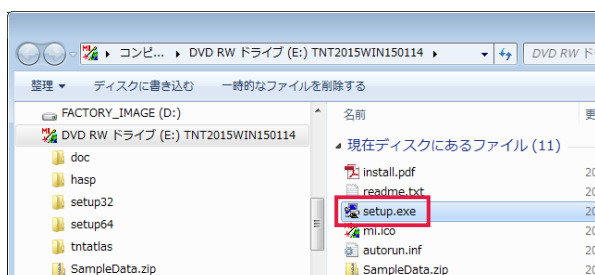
▸ コンピ... ▸ DVD RW ドライブ (E:) TNT2015WIN150114 ▸

DVD RW ド

整理 ▾　ディスクに書き込む　一時的なファイルを削除する

FACTORY_IMAGE (D:)
DVD RW ドライブ (E:) TNT2015WIN150114
doc
hasp
setup32
setup64
tntatlas
SampleData.zip

名前
現在ディスクにあるファイル (11)
install.pdf
readme.txt
setup.exe
mi.ico
autorun.inf
SampleData.zip

20
20
20
20
20
20